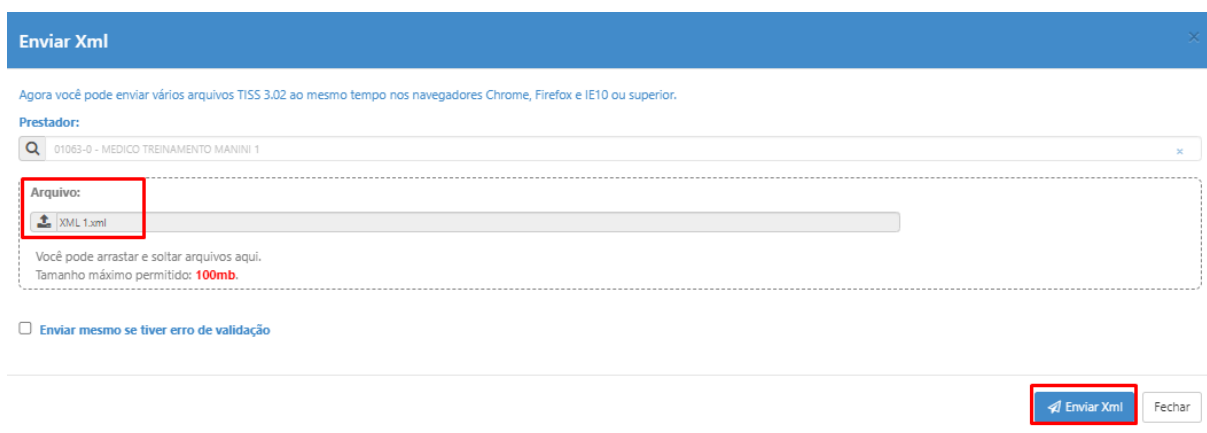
Enviar Xml

×

Agora você pode enviar vários arquivos TISS 3.02 ao mesmo tempo nos navegadores Chrome, Firefox e IE10 ou superior.

Prestador:

01063-0 - MEDICO TREINAMENTO MANINI 1

×

Arquivo:

XML 1.xml

Você pode arrastar e soltar arquivos aqui.
Tamanho máximo permitido: 100mb.

Enviar mesmo se tiver erro de validação

Enviar Xml

Fechar